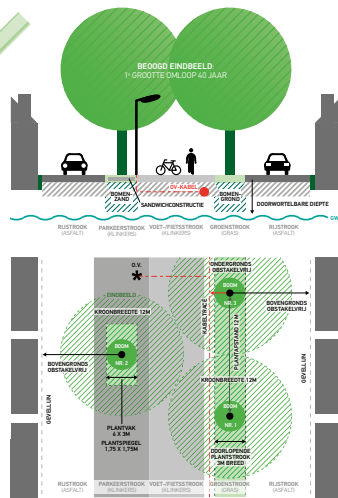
BEOOGD EINDBEELD:
1e GROOTTE OMLOOP 40 JAAR

OV-KABEL
BOMENZAND
SANDWICHCONSTRUCTIE
BOMENGROND
DOORWORTELBARE DIEPTE
GW

RIJSTROOK (ASFALT)
PARKEERSTROOK (KLINKERS)
VOET-/FIETSSTROOK (KLINKERS)
GROENSTROOK (GRAS)
RIJSTROOK (ASFALT)

O.V.
ONDERGRONDS OBSTAKELVRIJ
EINDBEELD
KROONBREEDTE 12M
BOVENGRONDS OBSTAKELVRIJ
BOOM NR. 2
BOOM NR. 3
BOVENGRONDS OBSTAKELVRIJ
KABELTRACÉ
PLANTAFSTAND 12 M
KROONBREEDTE 12M
GEVELLIJN
GEVELLIJN
PLANTVAK 4 X 3M
PLANTSPIEGEL 1,75 X 1,75M
BOOM NR. 1
DOORLOPENDE PLANTSTROOK 3M BREED

RIJSTROOK (ASFALT)
PARKEERSTROOK (KLINKERS)
VOET-/FIETSSTROOK (KLINKERS)
GROENSTROOK (GRAS)
RIJSTROOK (ASFALT)